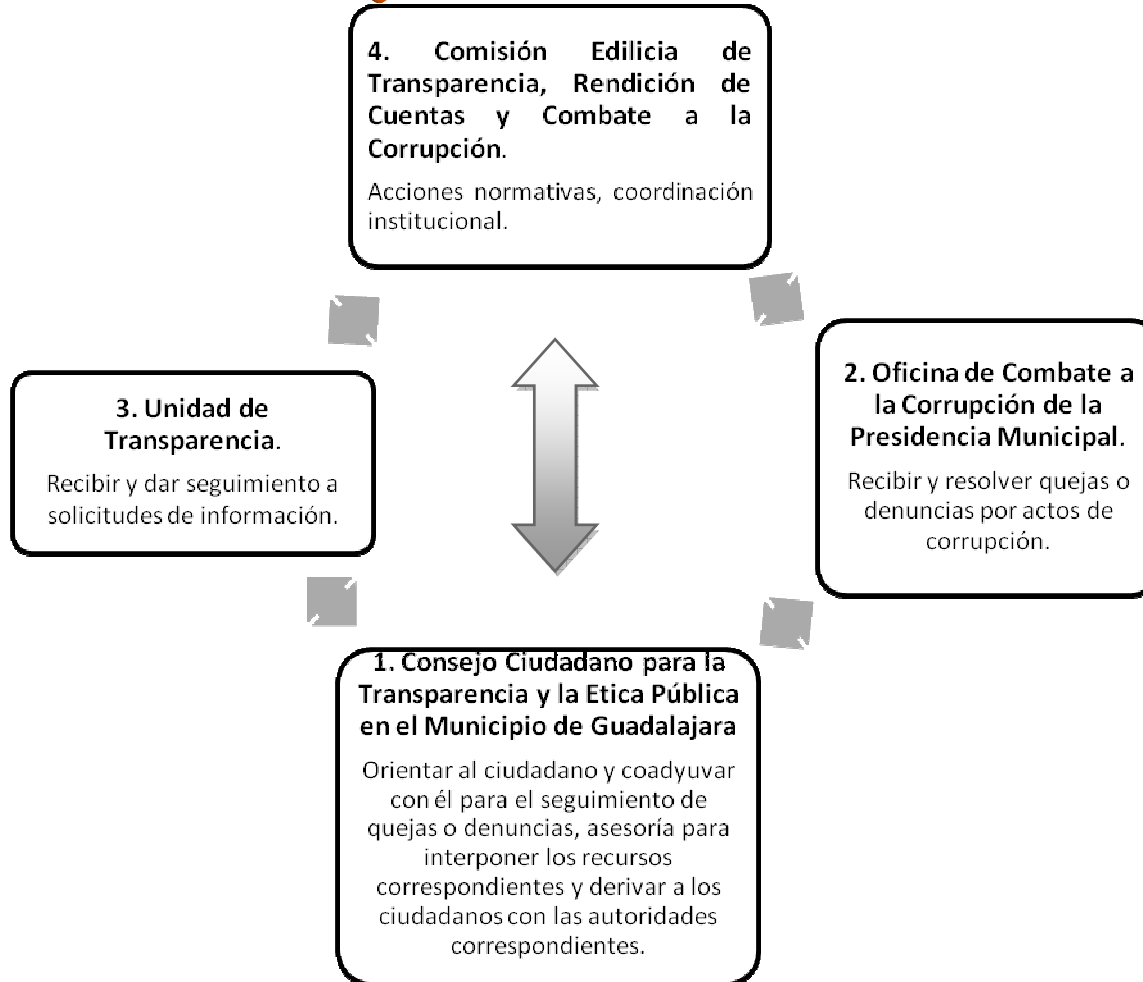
4. Comisión Edilicia de Transparencia, Rendición de Cuentas y Combate a la Corrupción.

Acciones normativas, coordinación institucional.

3. Unidad de Transparencia.

Recibir y dar seguimiento a solicitudes de información.

2. Oficina de Combate a la Corrupción de la Presidencia Municipal.

Recibir y resolver quejas o denuncias por actos de corrupción.

1. Consejo Ciudadano para la Transparencia y la Etica Pública en el Municipio de Guadalajara

Orientar al ciudadano y coadyuvar con él para el seguimiento de quejas o denuncias, asesoría para interponer los recursos correspondientes y derivar a los ciudadanos con las autoridades correspondientes.